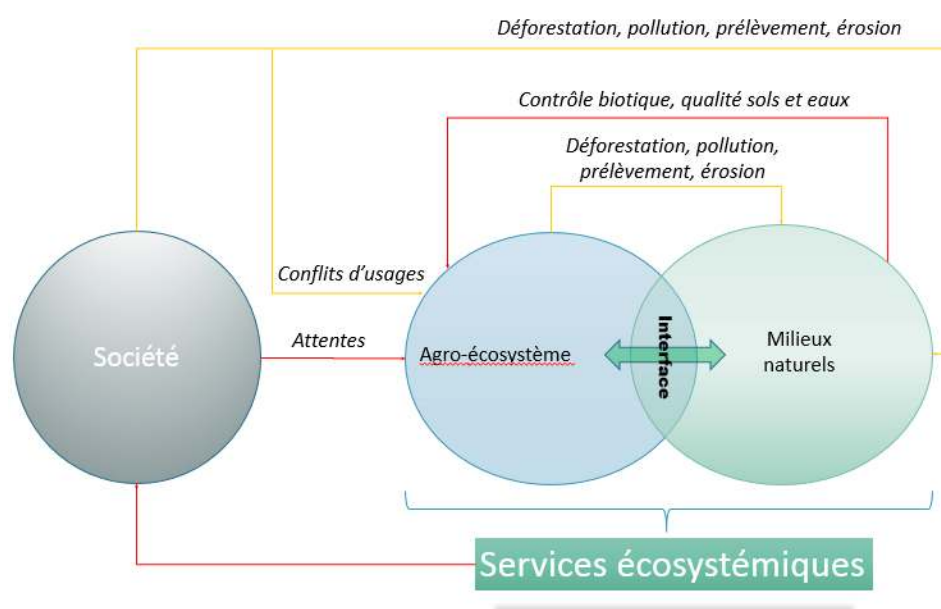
Déforestation, pollution, prélèvement, érosion

Contrôle biotique, qualité sols et eaux

Déforestation, pollution, prélèvement, érosion

Conflits d'usages

Société

Attentes

Agro-écosystème

Interface

Milieux naturels

Services écosystémiques